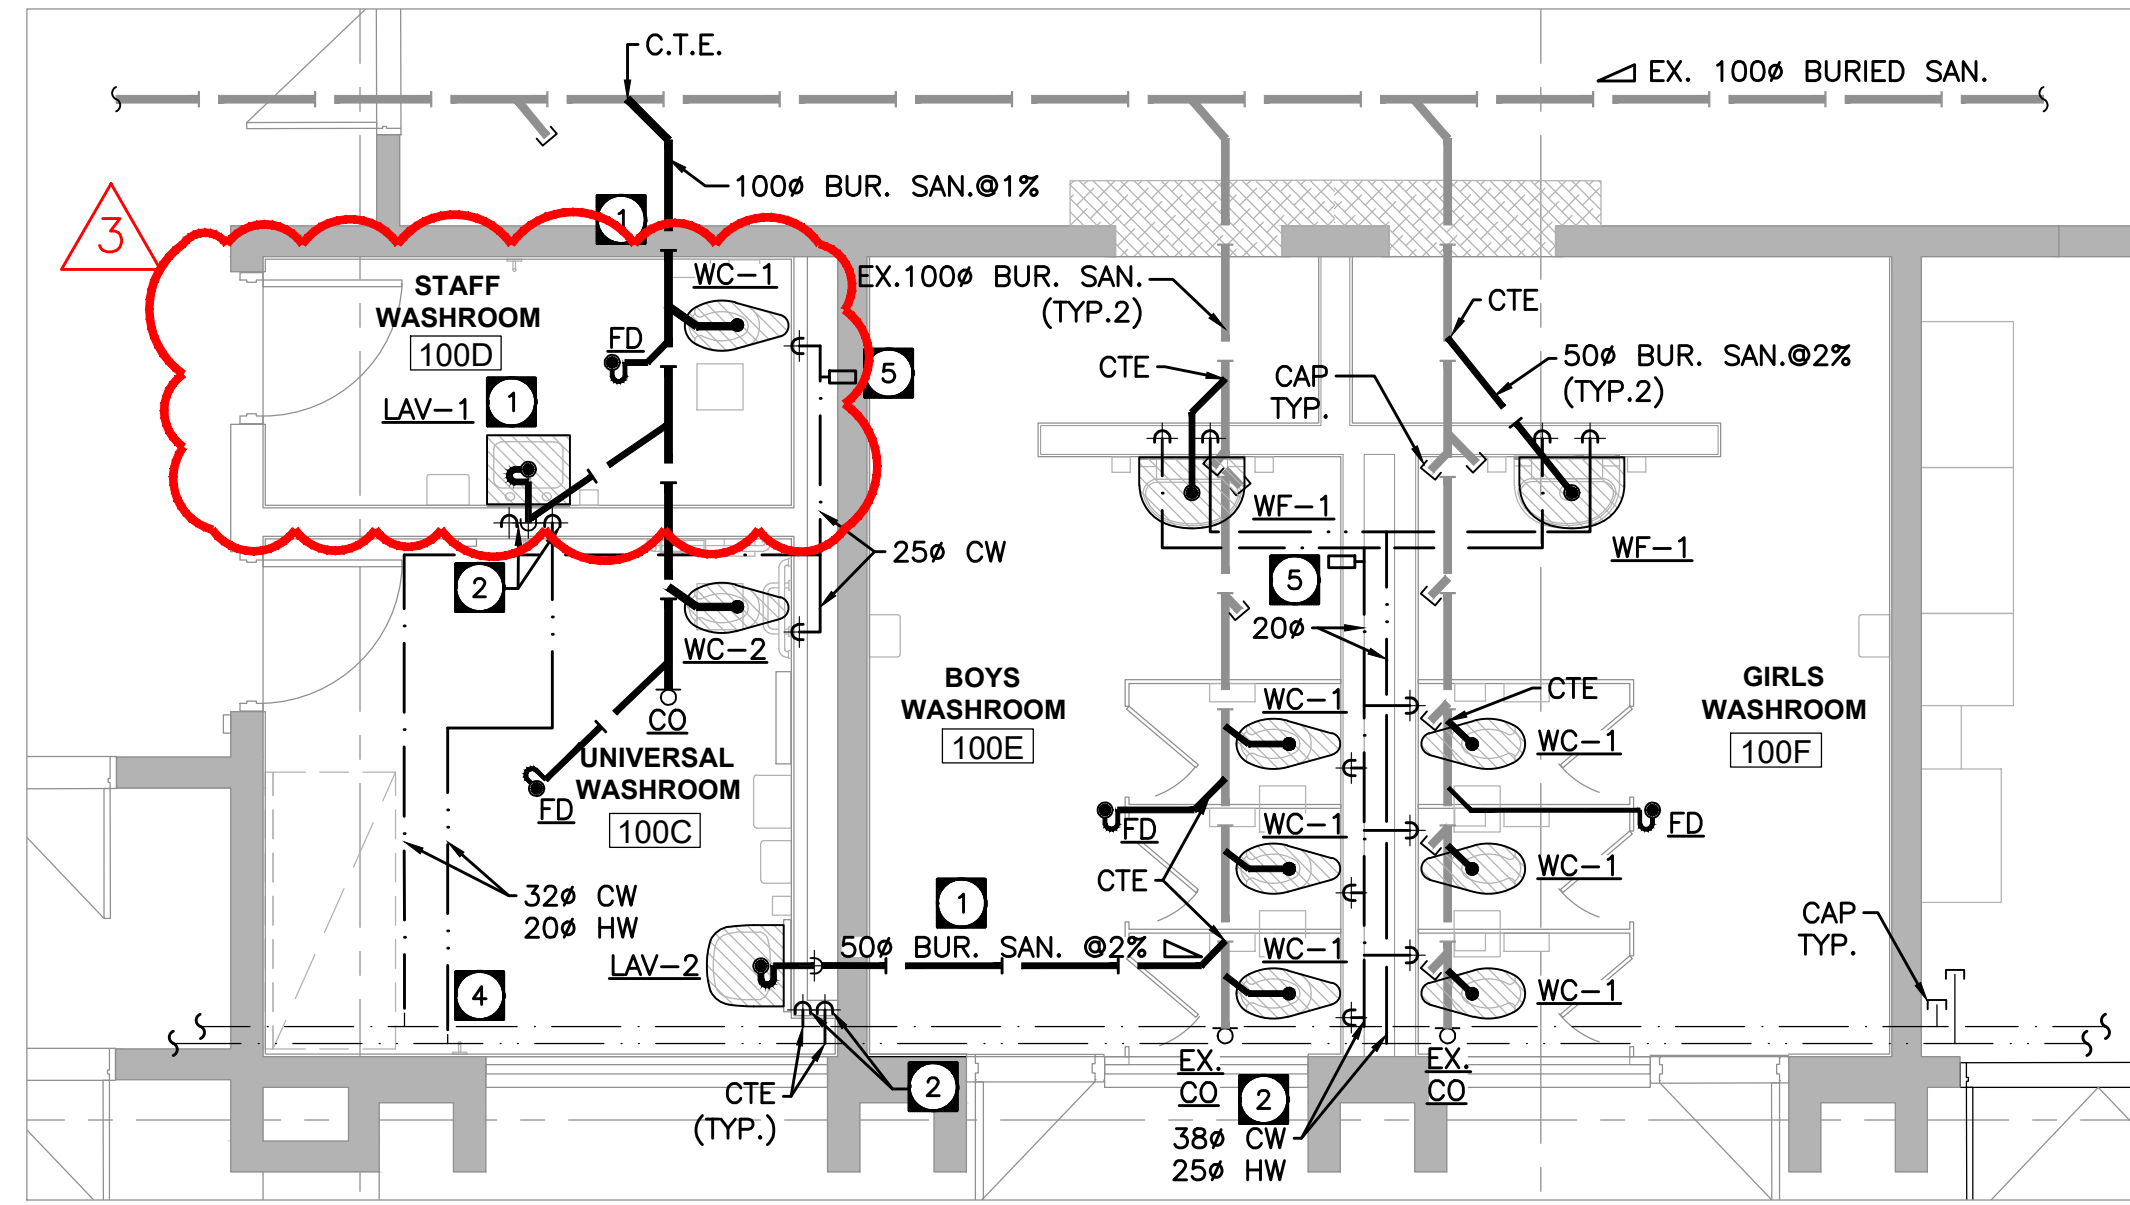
C.T.E.

EX. 100ø BURIED SAN.

100ø BUR. SAN.@1%

3

1

STAFF WASHROOM
100D

WC–1

EX.100ø BUR. SAN. (TYP.2)

CTE

50ø BUR. SAN.@2% (TYP.2)

FD

5

CTE

CAP TYP.

LAV–1

1

WF–1

WF–1

25ø CW

2

5

20ø

WC–2

BOYS WASHROOM
100E

GIRLS WASHROOM
100F

CO

WC–1

CTE

UNIVERSAL WASHROOM
100C

WC–1

FD

FD

WC–1

FD

WC–1

CTE

WC–1

32ø CW
20ø HW

1

CAP TYP.

50ø BUR. SAN. @2%

WC–1

LAV–2

WC–1

4

2

EX. CO

2

EX. CO

CTE (TYP.)

38ø CW
25ø HW